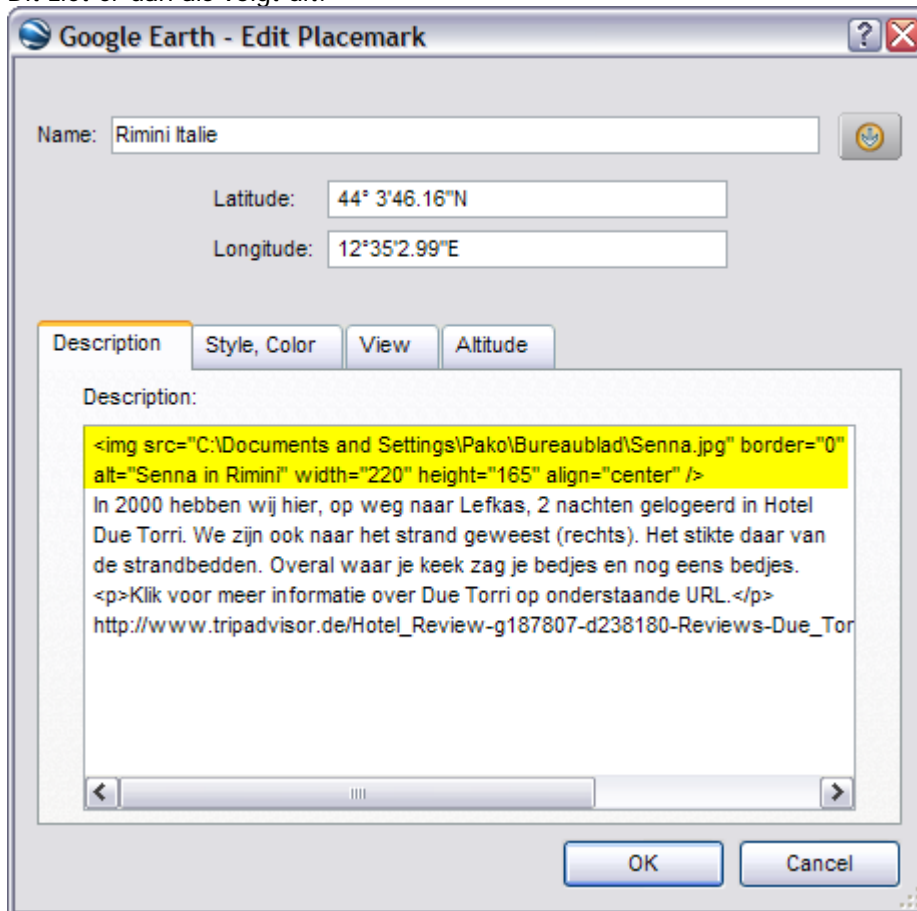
Dit ziet er dan als volgt uit:

Google Earth - Edit Placemark

?

Name: Rimini Italie

Latitude: 44° 3'46.16"N

Longitude: 12°35'2.99"E

Description | Style, Color | View | Altitude

Description:

<img src="C:\Documents and Settings\Pako\Bureaublad\Senna.jpg" border="0" alt="Senna in Rimini" width="220" height="165" align="center" />
In 2000 hebben wij hier, op weg naar Lefkas, 2 nachten gelogeerd in Hotel Due Torri. We zijn ook naar het strand geweest (rechts). Het stikte daar van de strandbedden. Overal waar je keek zag je bedjes en nog eens bedjes.
<p>Klik voor meer informatie over Due Torri op onderstaande URL.</p>
http://www.tripadvisor.de/Hotel_Review-g187807-d238180-Reviews-Due_Tor

OK | Cancel